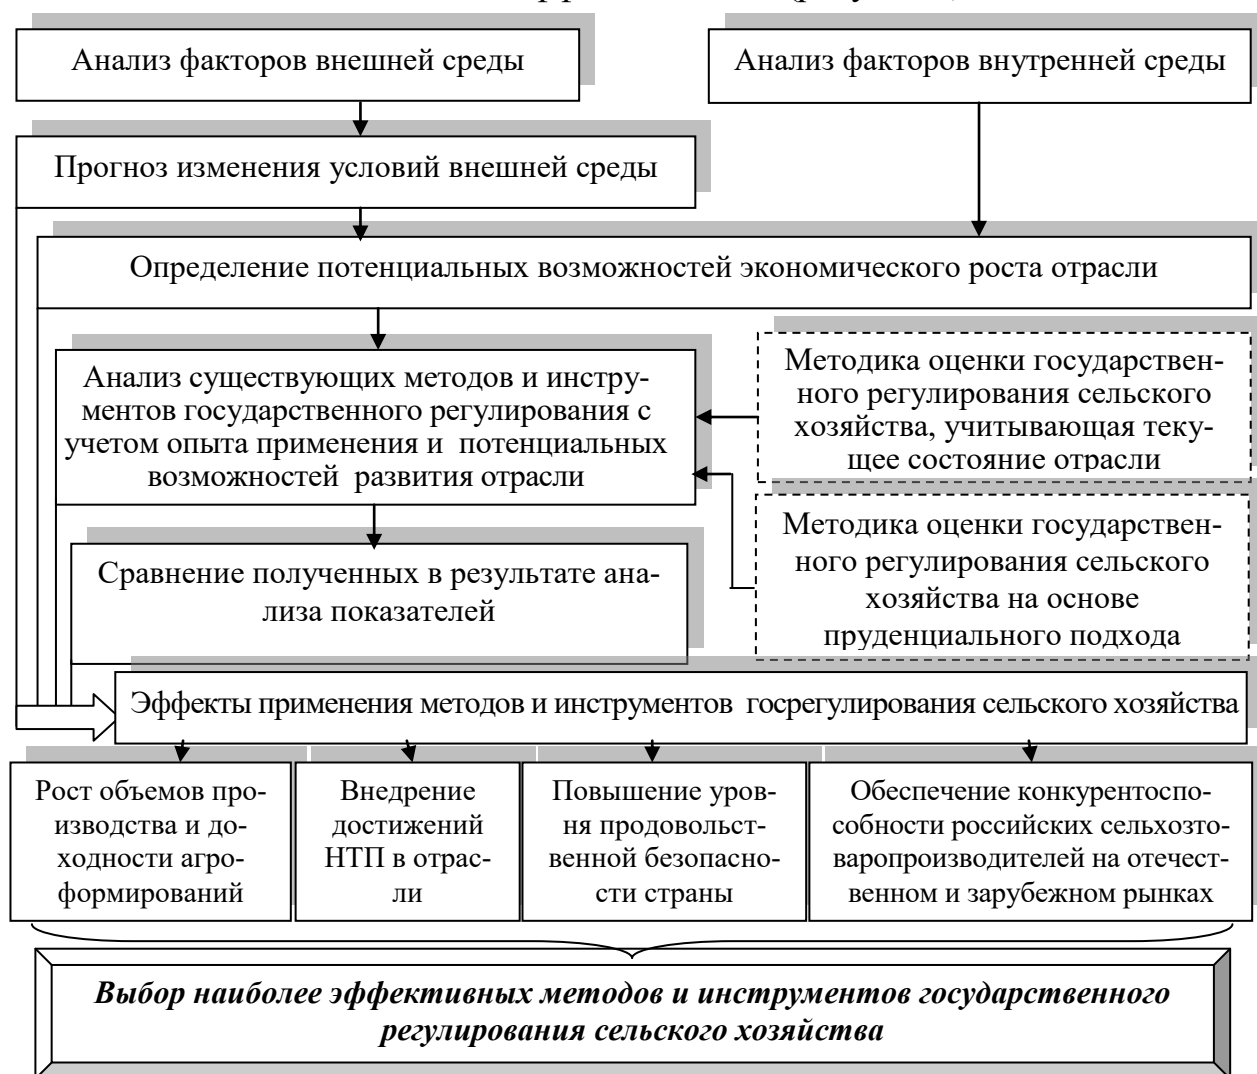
Анализ факторов внешней среды

Анализ факторов внутренней среды

Прогноз изменения условий внешней среды

Определение потенциальных возможностей экономического роста отрасли

Анализ существующих методов и инструментов государственного регулирования с учетом опыта применения и потенциальных возможностей развития отрасли

Методика оценки государственного регулирования сельского хозяйства, учитывающая текущее состояние отрасли

Методика оценки государственного регулирования сельского хозяйства на основе пруденциального подхода

Сравнение полученных в результате анализа показателей

Эффекты применения методов и инструментов госрегулирования сельского хозяйства

Рост объемов производства и доходности агроформирований

Внедрение достижений НТП в отрасли

Повышение уровня продовольственной безопасности страны

Обеспечение конкурентоспособности российских сельхозтоваропроизводителей на отечественном и зарубежном рынках

*Выбор наиболее эффективных методов и инструментов государственного регулирования сельского хозяйства*